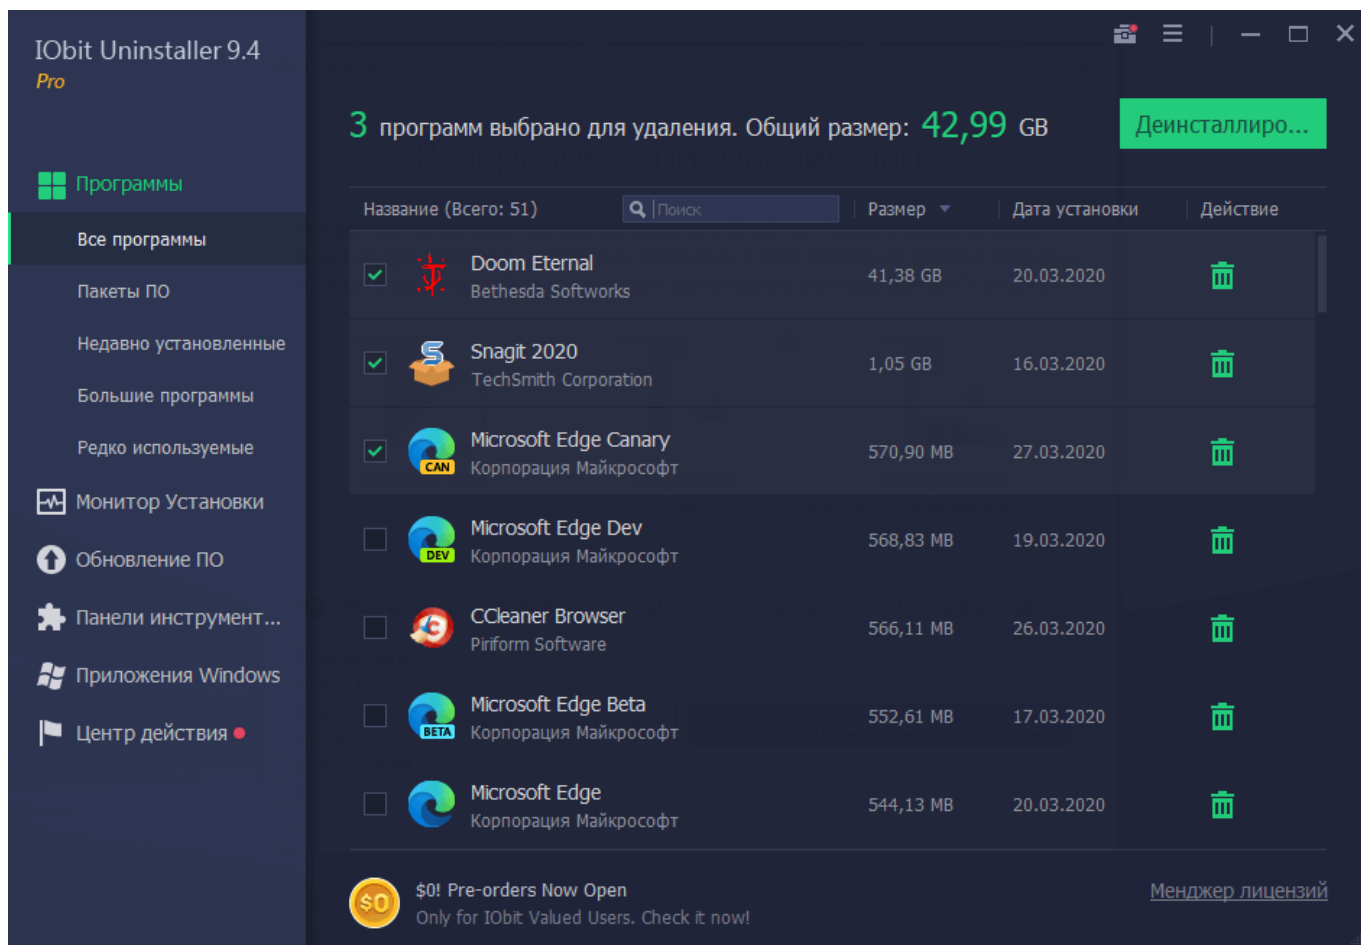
IObit Uninstaller 9.4
Pro

Программы
Все программы
Пакеты ПО
Недавно установленные
Большие программы
Редко используемые
Монитор Установки
Обновление ПО
Панели инструмент...
Приложения Windows
Центр действия

3 программ выбрано для удаления. Общий размер: 42,99 GB

Деинсталлиро...

| Название (Всего: 51) | Размер | Дата установки | Действие |
|---|---|---|---|
| Doom Eternal Bethesda Softworks | 41,38 GB | 20.03.2020 | |
| Snagit 2020 TechSmith Corporation | 1,05 GB | 16.03.2020 | |
| Microsoft Edge Canary Корпорация Майкрософт | 570,90 MB | 27.03.2020 | |
| Microsoft Edge Dev Корпорация Майкрософт | 568,83 MB | 19.03.2020 | |
| CCleaner Browser Piriform Software | 566,11 MB | 26.03.2020 | |
| Microsoft Edge Beta Корпорация Майкрософт | 552,61 MB | 17.03.2020 | |
| Microsoft Edge Корпорация Майкрософт | 544,13 MB | 20.03.2020 | |

Поиск

CAN
DEV
BETA

$0
$0! Pre-orders Now Open
Only for IObit Valued Users. Check it now!

Менджер лицензий